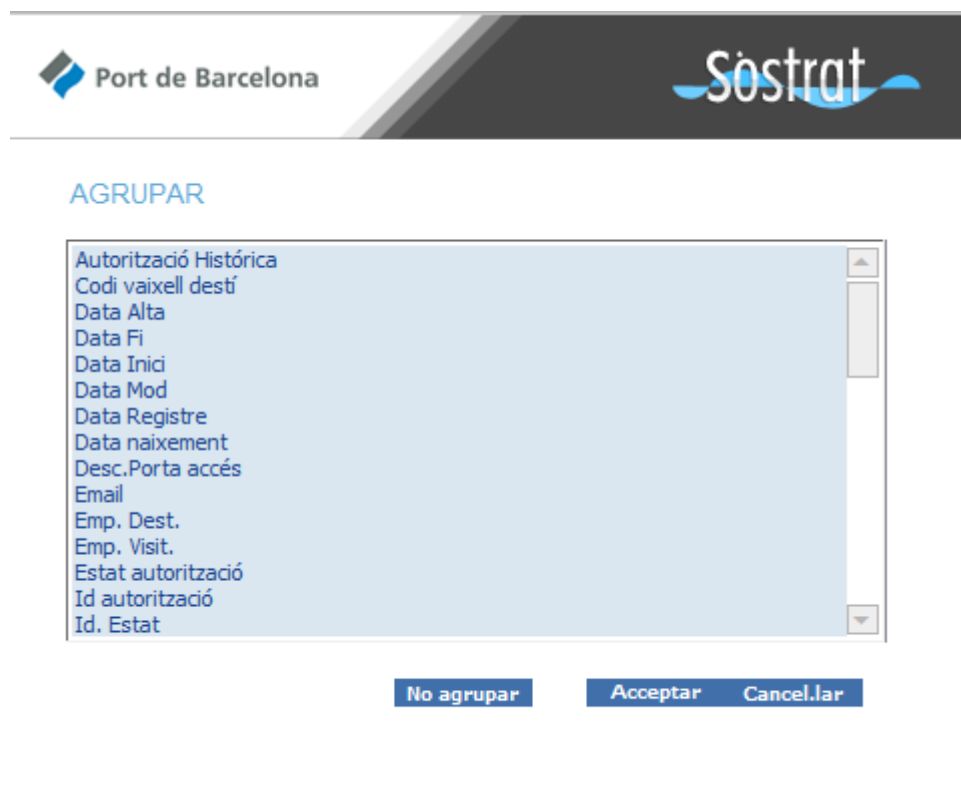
Port de Barcelona

Sòstrat

AGRUPAR

Autorització Histórica
Codi vaixell destí
Data Alta
Data Fi
Data Inici
Data Mod
Data Registre
Data naixement
Desc.Porta accés
Email
Emp. Dest.
Emp. Visit.
Estat autorització
Id autorització
Id. Estat

No agrupar

Acceptar

Cancel.lar